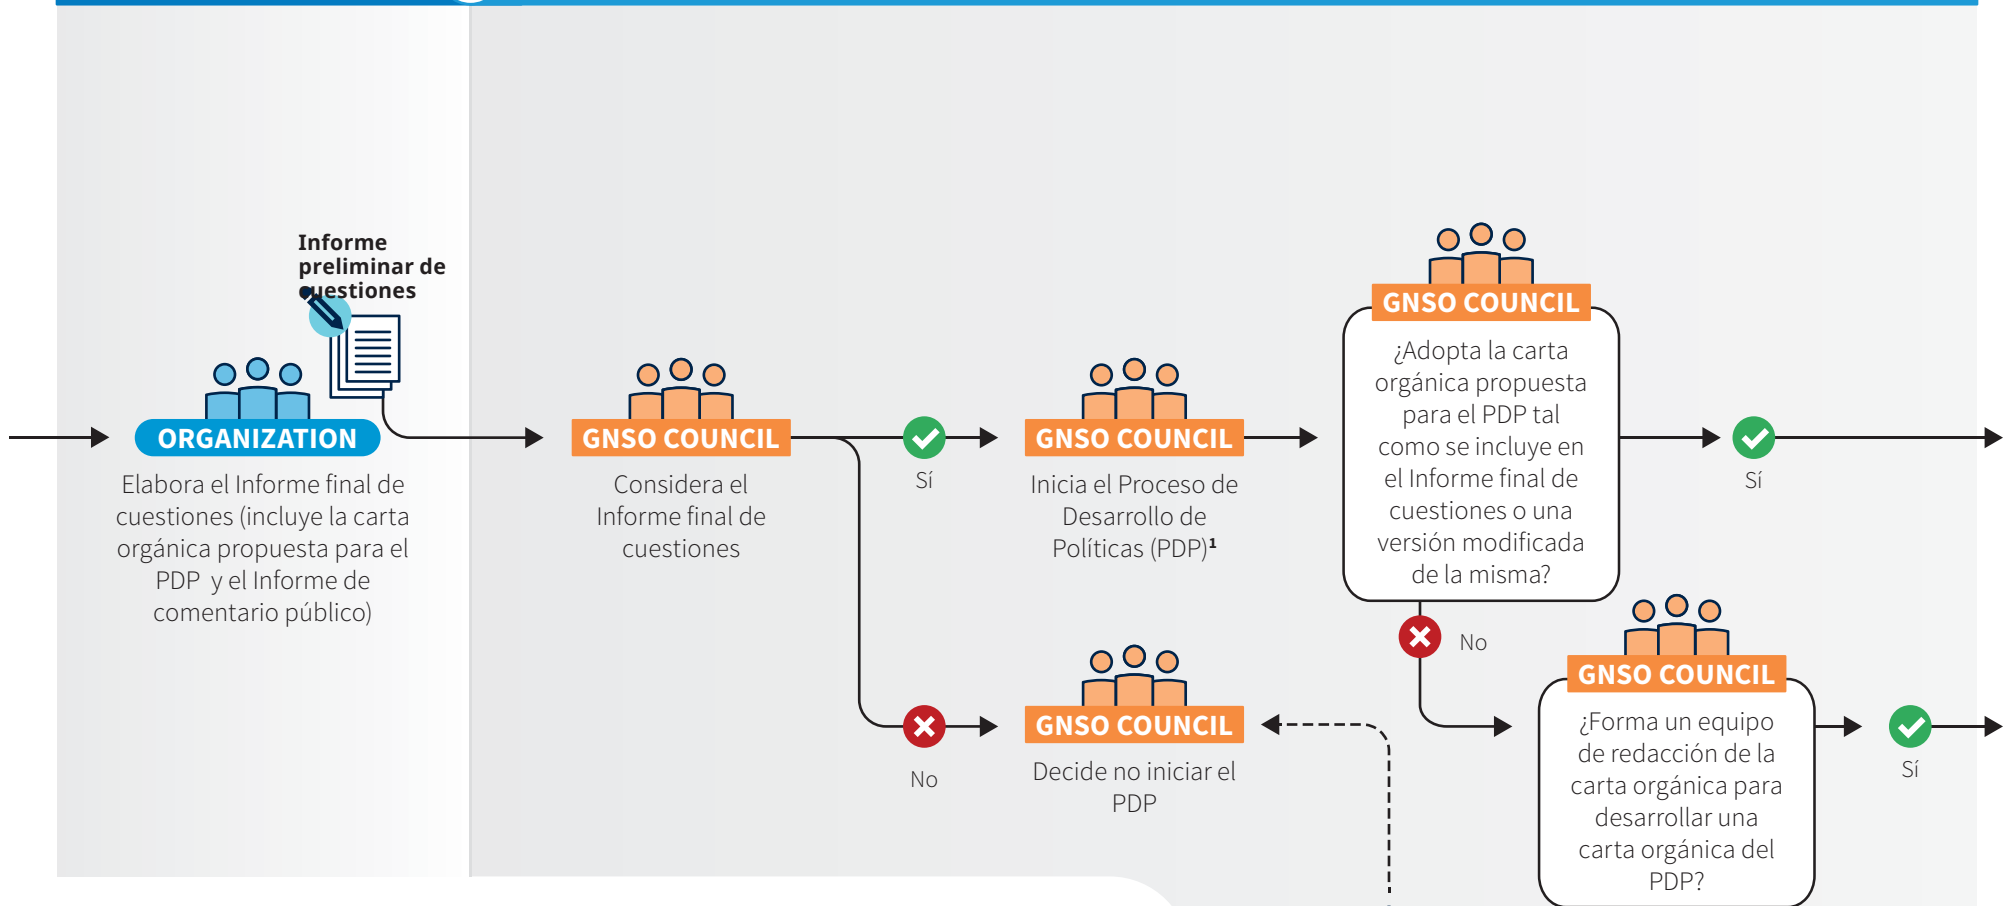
Informe preliminar de cuestiones

ORGANIZATION

Elabora el Informe final de cuestiones (incluye la carta orgánica propuesta para el PDP y el Informe de comentario público)

GNSO COUNCIL

Considera el Informe final de cuestiones

Sí

GNSO COUNCIL

Inicia el Proceso de Desarrollo de Políticas (PDP)$^1$

GNSO COUNCIL

¿Adopta la carta orgánica propuesta para el PDP tal como se incluye en el Informe final de cuestiones o una versión modificada de la misma?

Sí

No

No

GNSO COUNCIL

Decide no iniciar el PDP

GNSO COUNCIL

¿Forma un equipo de redacción de la carta orgánica para desarrollar una carta orgánica del PDP?

Sí